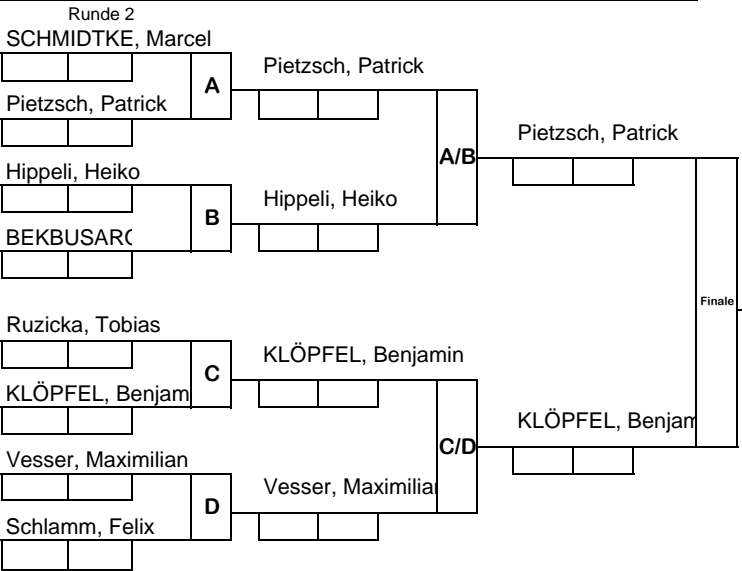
Runde 2
SCHMIDTKE, Marcel

Pietzsch, Patrick

A

Pietzsch, Patrick

Hippeli, Heiko

BEKBUSARC

B

Hippeli, Heiko

A/B

Pietzsch, Patrick

Ruzicka, Tobias

KLÖPFEL, Benjam

C

KLÖPFEL, Benjamin

Vesser, Maximilian

Schlamm, Felix

D

Vesser, Maximiliar

C/D

KLÖPFEL, Benjam

Finale